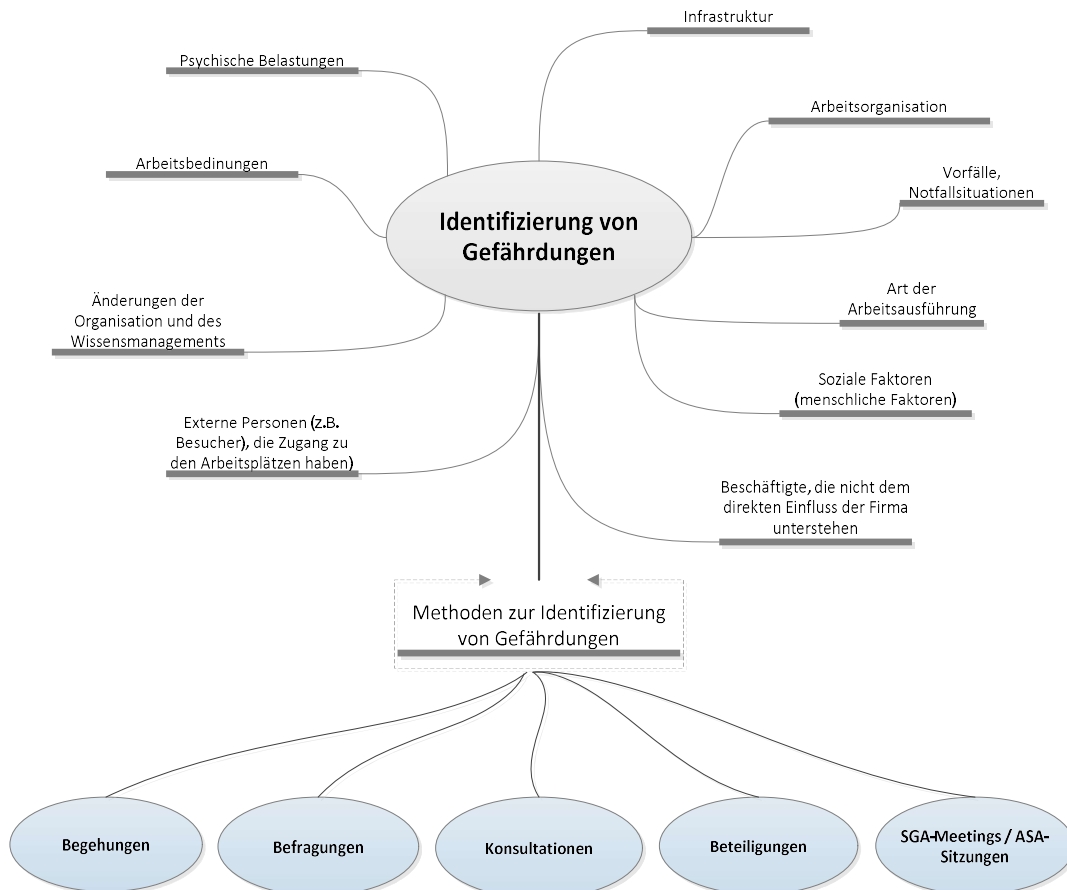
Identifizierung von Gefährdungen

Infrastruktur

Psychische Belastungen

Arbeitsorganisation

Arbeitsbedinungen

Vorfälle, Notfallsituationen

Änderungen der Organisation und des Wissensmanagements

Art der Arbeitsausführung

Soziale Faktoren (menschliche Faktoren)

Externe Personen (z.B. Besucher), die Zugang zu den Arbeitsplätzen haben)

Beschäftigte, die nicht dem direkten Einfluss der Firma unterstehen

Methoden zur Identifizierung von Gefährdungen

Begehungen

Befragungen

Konsultationen

Beteiligungen

SGA-Meetings / ASA-Sitzungen